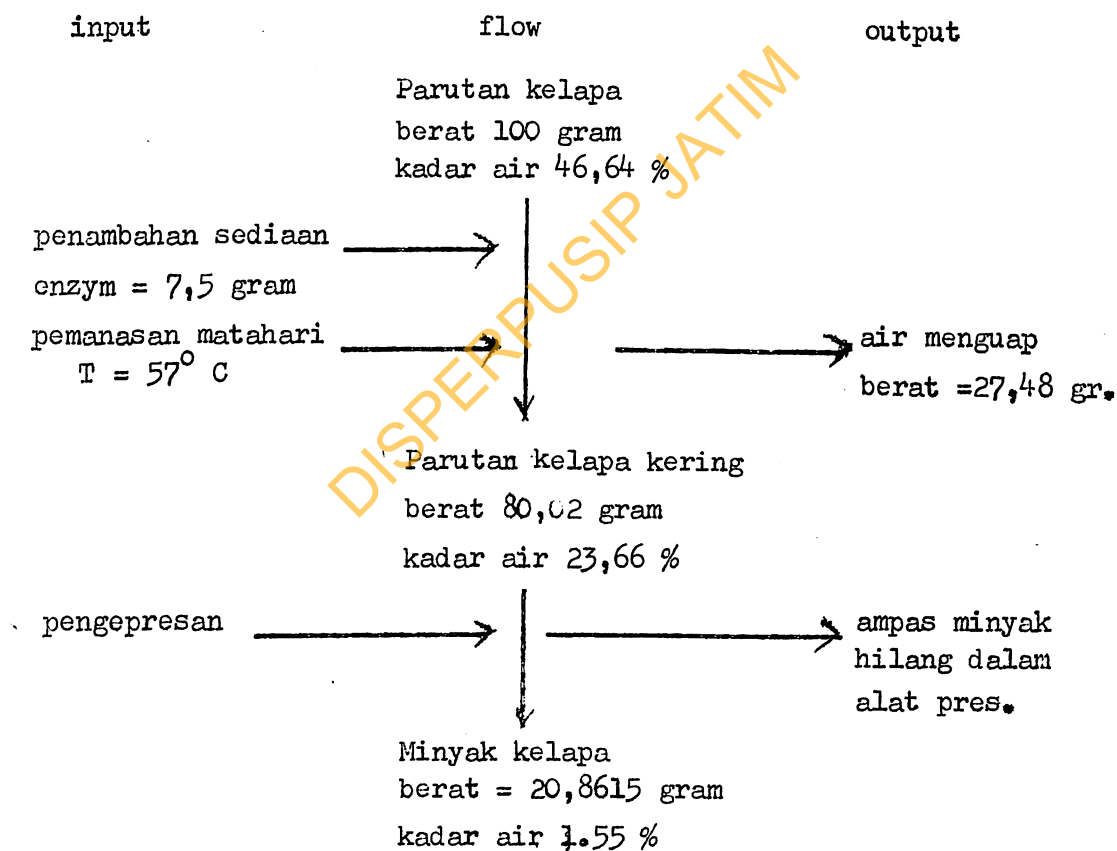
input

flow

output

Parutan kelapa
berat 100 gram
kadar air 46,64 %

penambahan sediaan
enzym = 7,5 gram

pemanasan matahari
T = 57° C

air menguap
berat =27,48 gr.

Parutan kelapa kering
berat 80,02 gram
kadar air 23,66 %

pengepresan

ampas minyak
hilang dalam
alat pres.

Minyak kelapa
berat = 20,8615 gram
kadar air 1.55 %

DISPERPUSIP JATIM